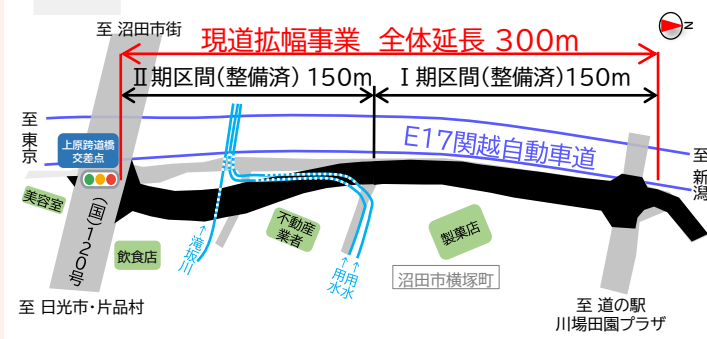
至 沼田市街

現道拡幅事業 全体延長 300m

Ⅱ期区間(整備済) 150m

Ⅰ期区間(整備済) 150m

至 東京

上原跨道橋 交差点

E17関越自動車道

至 新潟

美容室

(国)120号

↑滝坂川

不動産業者

↑用水

↑用水

製菓店

飲食店

沼田市横塚町

至 日光市・片品村

至 道の駅 川場田園プラザ

N